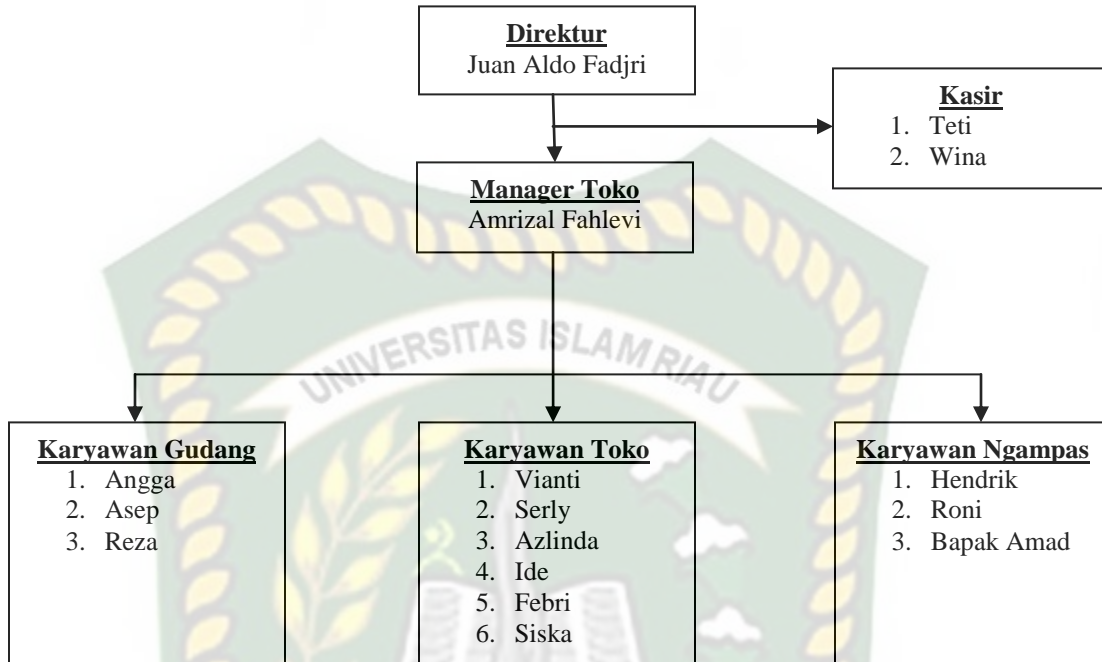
Direktur
Juan Aldo Fadjri

Kasir
1. Teti
2. Wina

Manager Toko
Amrizal Fahlevi

UNIVERSITAS ISLAM RIAU

Karyawan Gudang
1. Angga
2. Asep
3. Reza

Karyawan Toko
1. Vianti
2. Serly
3. Azlinda
4. Ide
5. Febri
6. Siska

Karyawan Ngampas
1. Hendrik
2. Roni
3. Bapak Amad